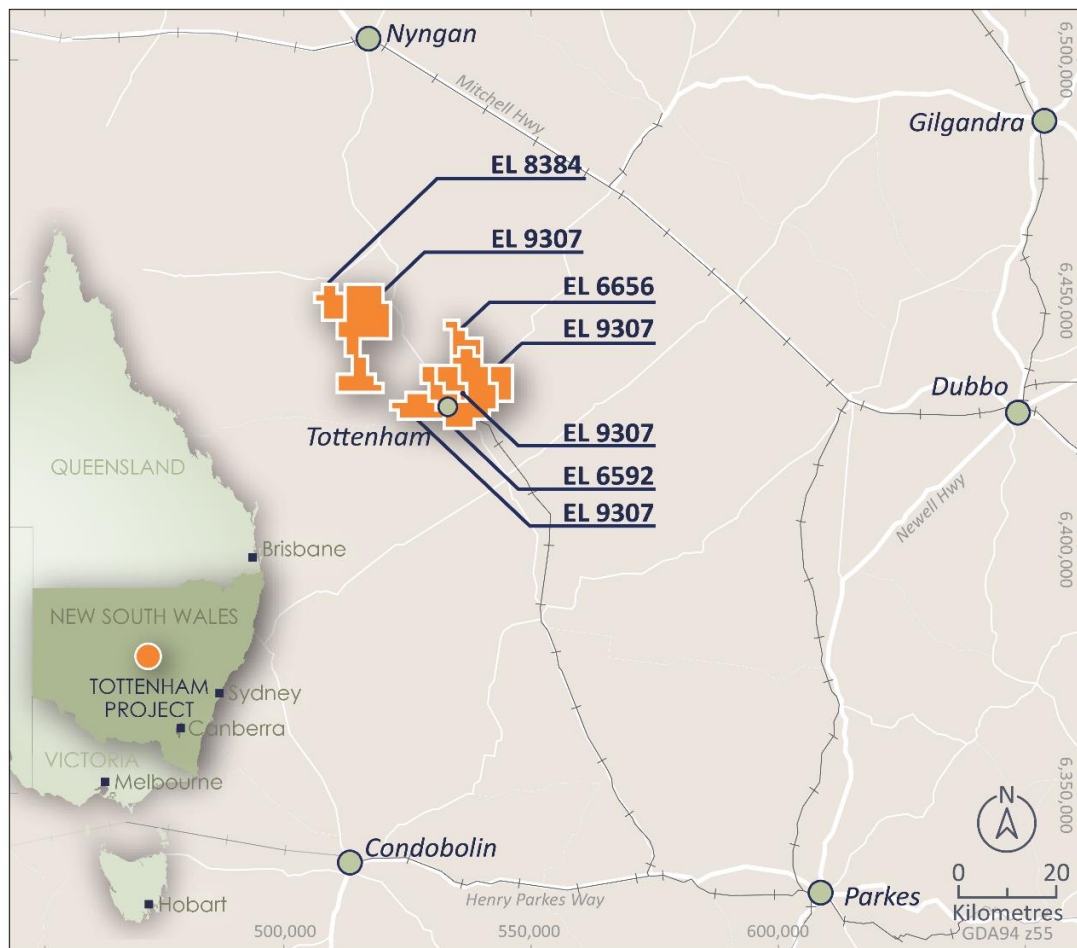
Nyngan
Mitchell Hwy
Gilgandra
6,500,000
EL 8384
EL 9307
EL 6656
6,450,000
EL 9307
Dubbo
Tottenham
EL 9307
QUEENSLAND
EL 6592
EL 9307
Newell Hwy
6,400,000
Brisbane
NEW SOUTH WALES
TOTTENHAM PROJECT
Sydney
Canberra
VICTORIA
Melbourne
6,350,000
N
Condobolin
0
20
Kilometres
Hobart
Henry Parkes Way
Parkes
500,000
550,000
600,000
GDA94 z55